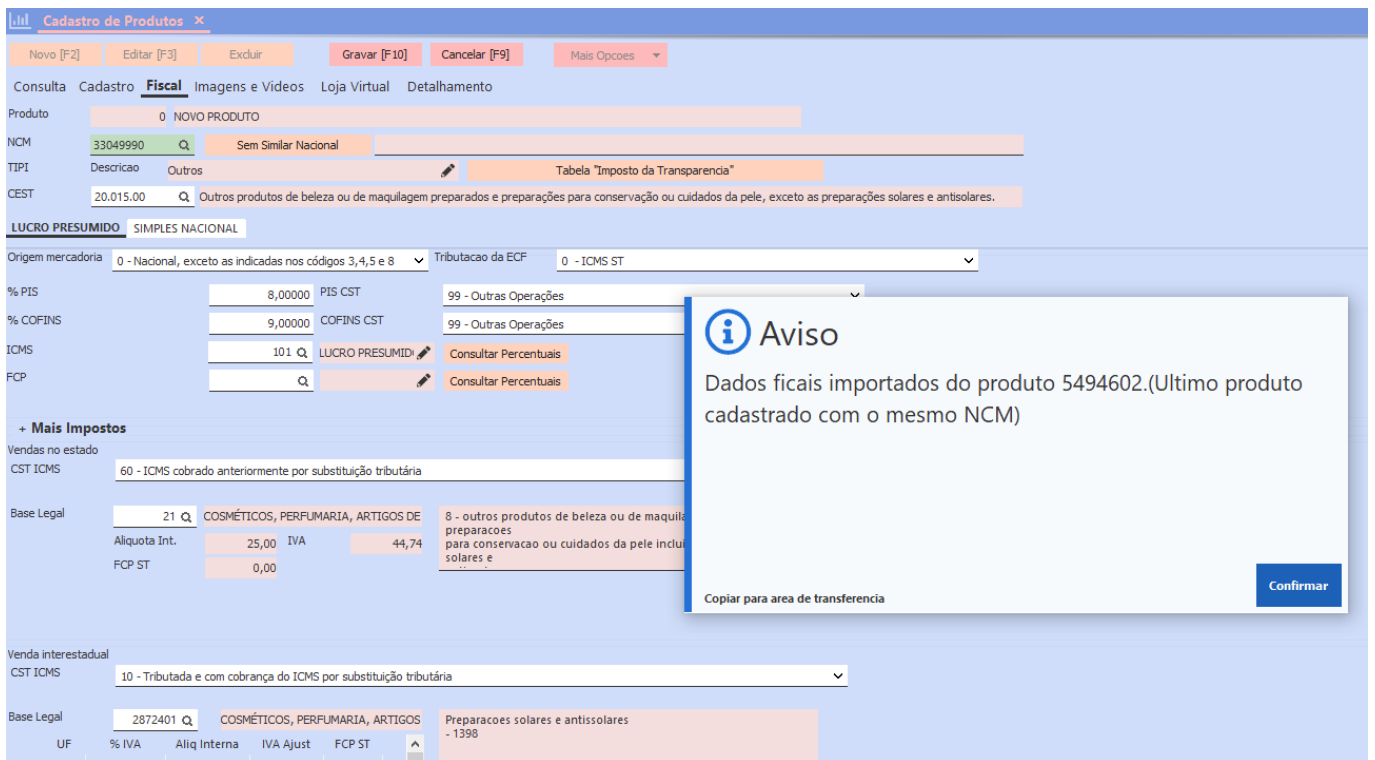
Cadastro de Produtos ×

Novo [F2] Editar [F3] Excluir Gravar [F10] Cancelar [F9] Mais Opcoes

Consulta Cadastro Fiscal Imagens e Videos Loja Virtual Detalhamento

Produto 0 NOVO PRODUTO

NCM 33049990 Sem Similar Nacional

TIPI Descricao Outros Tabela "Imposto da Transparencia"

CEST 20.015.00 Outros produtos de beleza ou de maquilagem preparados e preparações para conservação ou cuidados da pele, exceto as preparações solares e antisolares.

LUCRO PRESUMIDO SIMPLES NACIONAL

Origem mercadoria 0 - Nacional, exceto as indicadas nos códigos 3,4,5 e 8 Tributacao da ECF 0 - ICMS ST

% PIS 8,00000 PIS CST 99 - Outras Operações

% COFINS 9,00000 COFINS CST 99 - Outras Operações

ICMS 101 LUCRO PRESUMID Consultar Percentuais

FCP Consultar Percentuais

+ Mais Impostos

Vendas no estado

CST ICMS 60 - ICMS cobrado anteriormente por substituição tributária

Base Legal 21 COSMÉTICOS, PERFUMARIA, ARTIGOS DE 8 - outros produtos de beleza ou de maquila preparacoes para conservacao ou cuidados da pele inclu solares e

Aliquota Int. 25,00 IVA 44,74

FCP ST 0,00

Aviso

Dados ficais importados do produto 5494602.(Ultimo produto cadastrado com o mesmo NCM)

Copiar para area de transferencia

Confirmar

Venda interestadual

CST ICMS 10 - Tributada e com cobrança do ICMS por substituição tributária

Base Legal 2872401 COSMÉTICOS, PERFUMARIA, ARTIGOS Preparacoes solares e antissolares - 1398

UF % IVA Aliq Interna IVA Ajust FCP ST